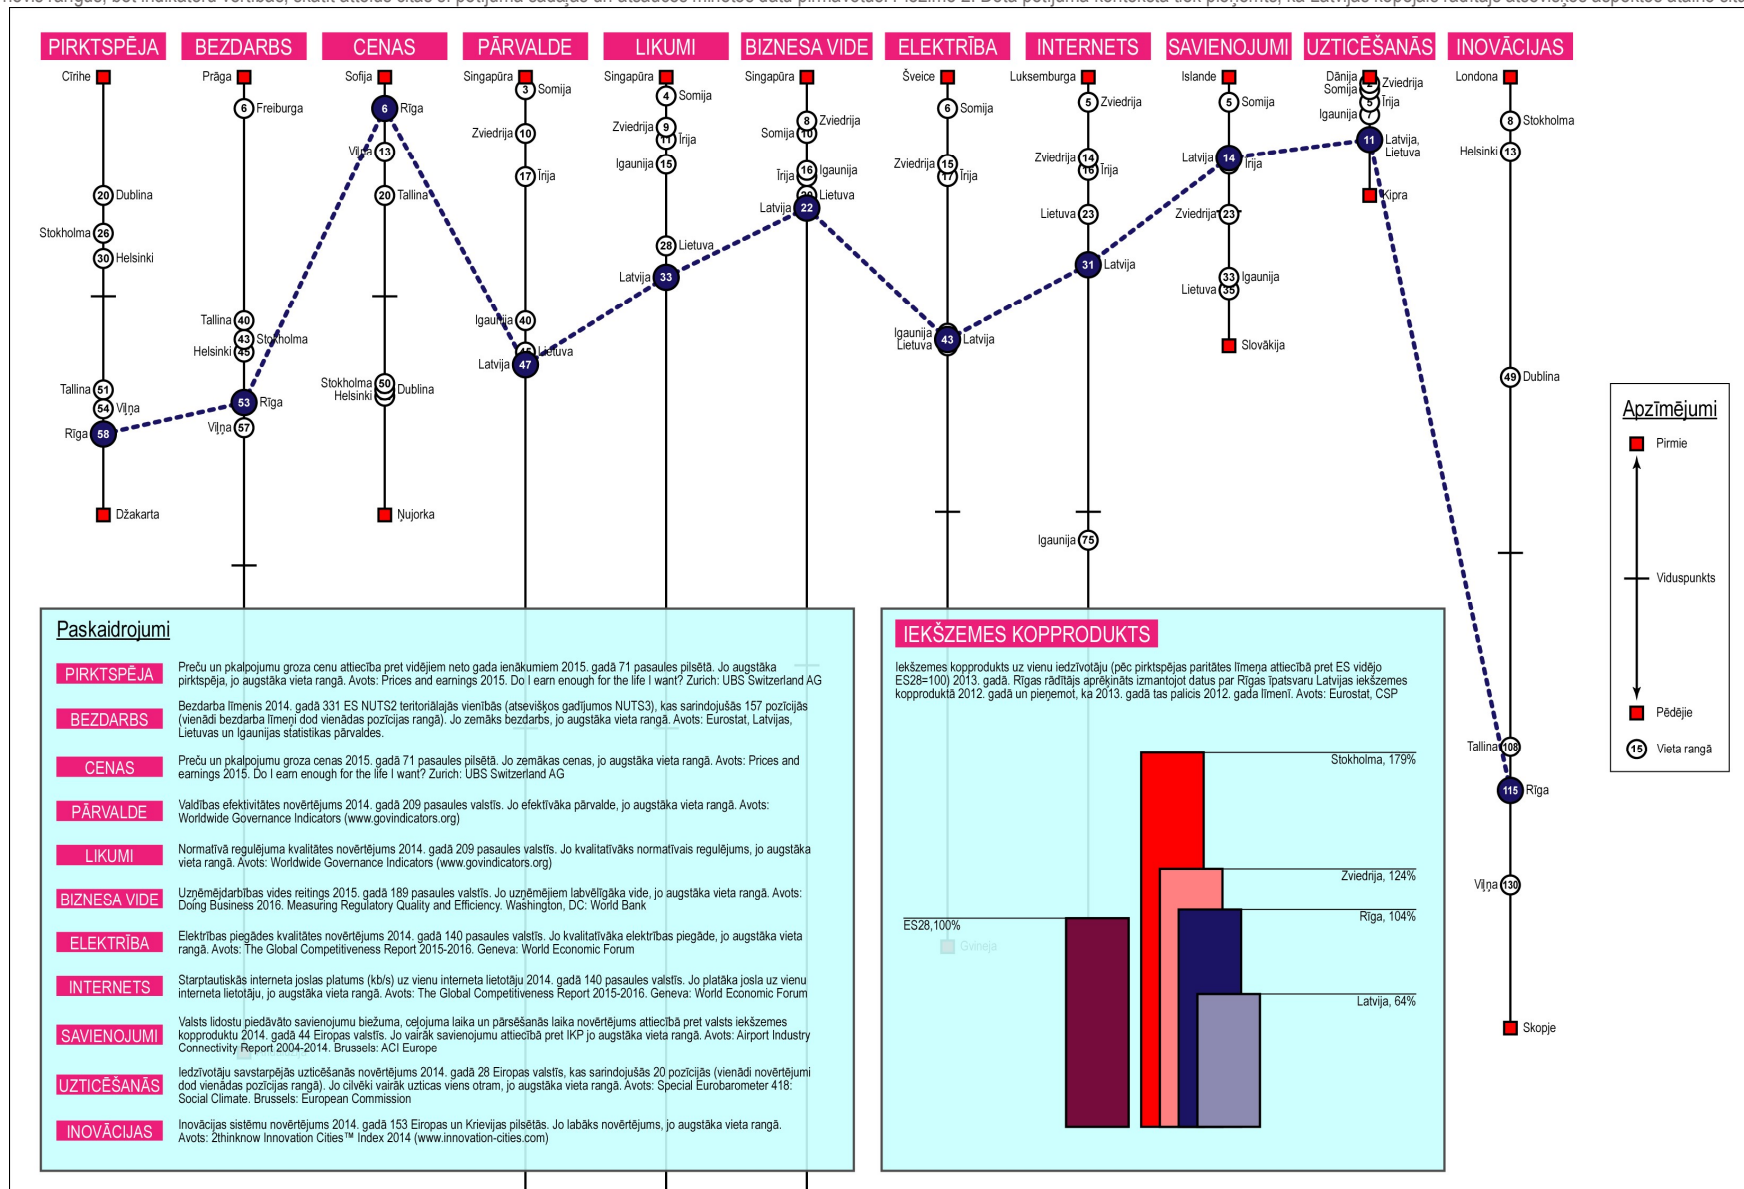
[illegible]

PIRKTSPĒJA
Cīrihe
20 Dublina
Stokholma 26
30 Helsinki
Tallina 51
54 Viļņa
Rīga 58
Džakarta

BEZDARBS
Prāga
6 Freiburga
Tallina 40
43 Stokholma
Helsinki 45
53 Rīga
Viļņa 57

CENAS
Sofija
6 Rīga
Viļņa 13
20 Tallina
Stokholma 50 Dublina
Helsinki
Ņujorka

PĀRVALDE
Singapūra
3 Somija
Zviedrija 10
17 Īrija
Igaunija 40
Lietuva
Latvija 47

LIKUMI
Singapūra
4 Somija
Zviedrija 9
11 Īrija
Igaunija 15
28 Lietuva
Latvija 33

BIZNESA VIDE
Singapūra
8 Zviedrija
Somija 10
Īrija 16 Igaunija
Lietuva
Latvija 22

ELEKTRĪBA
Šveice
6 Somija
Zviedrija 15
17 Īrija
Igaunija
Lietuva 43 Latvija

INTERNETS
Luksemburga
5 Zviedrija
Zviedrija 14
16 Īrija
Lietuva 23
31 Latvija
Igaunija 75

SAVIENOJUMI
Islande
5 Somija
Latvija 14 Īrija
Zviedrija 23
33 Igaunija
Lietuva 35
Slovākija

UZTICĒŠANĀS
Dānija
Somija
Zviedrija
5 Īrija
Igaunija 7
11 Latvija, Lietuva
Kipra

INOVĀCIJAS
Londona
8 Stokholma
Helsinki 13
49 Dublina
Tallina 108
115 Rīga
Viļņa 130
Skopje

Apzīmējumi
Pirmie
Viduspunkts
Pēdējie
15 Vieta rangā

Paskaidrojumi

PIRKTSPĒJA Preču un pkalpojumu groza cenu attiecība pret vidējiem neto gada ienākumiem 2015. gadā 71 pasaules pilsētā. Jo augstāka pirktspēja, jo augstāka vieta rangā. Avots: Prices and earnings 2015. Do I earn enough for the life I want? Zurich: UBS Switzerland AG

BEZDARBS Bezdarba līmenis 2014. gadā 331 ES NUTS2 teritoriālajās vienībās (atsevišķos gadījumos NUTS3), kas sarindojušās 157 pozīcijās (vienādi bezdarba līmeņi dod vienādas pozīcijas rangā). Jo zemāks bezdarbs, jo augstāka vieta rangā. Avots: Eurostat, Latvijas, Lietuvas un Igaunijas statistikas pārvaldes.

CENAS Preču un pkalpojumu groza cenas 2015. gadā 71 pasaules pilsētā. Jo zemākas cenas, jo augstāka vieta rangā. Avots: Prices and earnings 2015. Do I earn enough for the life I want? Zurich: UBS Switzerland AG

PĀRVALDE Valdības efektivitātes novērtējums 2014. gadā 209 pasaules valstīs. Jo efektīvāka pārvalde, jo augstāka vieta rangā. Avots: Worldwide Governance Indicators (www.govindicators.org)

LIKUMI Normatīvā regulējuma kvalitātes novērtējums 2014. gadā 209 pasaules valstīs. Jo kvalitatīvāks normatīvais regulējums, jo augstāka vieta rangā. Avots: Worldwide Governance Indicators (www.govindicators.org)

BIZNESA VIDE Uzņēmējdarbības vides reitings 2015. gadā 189 pasaules valstīs. Jo uzņēmējiem labvēlīgāka vide, jo augstāka vieta rangā. Avots: Doing Business 2016. Measuring Regulatory Quality and Efficiency. Washington, DC: World Bank

ELEKTRĪBA Elektrības piegādes kvalitātes novērtējums 2014. gadā 140 pasaules valstīs. Jo kvalitatīvāka elektrības piegāde, jo augstāka vieta rangā. Avots: The Global Competitiveness Report 2015-2016. Geneva: World Economic Forum

INTERNETS Starptautiskās interneta joslas platums (kb/s) uz vienu interneta lietotāju 2014. gadā 140 pasaules valstīs. Jo platāka josla uz vienu interneta lietotāju, jo augstāka vieta rangā. Avots: The Global Competitiveness Report 2015-2016. Geneva: World Economic Forum

SAVIENOJUMI Valsts lidostu piedāvāto savienojumu biežuma, ceļojuma laika un pārsēšanās laika novērtējums attiecībā pret valsts iekšzemes kopproduktu 2014. gadā 44 Eiropas valstīs. Jo vairāk savienojumu attiecībā pret IKP jo augstāka vieta rangā. Avots: Airport Industry Connectivity Report 2004-2014. Brussels: ACI Europe

UZTICĒŠANĀS Iedzīvotāju savstarpējās uzticēšanās novērtējums 2014. gadā 28 Eiropas valstīs, kas sarindojušās 20 pozīcijās (vienādi novērtējumi dod vienādas pozīcijas rangā). Jo cilvēki vairāk uzticas viens otram, jo augstāka vieta rangā. Avots: Special Eurobarometer 418: Social Climate. Brussels: European Commission

INOVĀCIJAS Inovācijas sistēmu novērtējums 2014. gadā 153 Eiropas un Krievijas pilsētās. Jo labāks novērtējums, jo augstāka vieta rangā. Avots: 2thinknow Innovation Cities™ Index 2014 (www.innovation-cities.com)

IEKŠZEMES KOPPRODUKTS
Iekšzemes kopprodukts uz vienu iedzīvotāju (pēc pirktspējas paritātes līmeņa attiecībā pret ES vidējo ES28=100) 2013. gadā. Rīgas rādītājs aprēķināts izmantojot datus par Rīgas īpatsvaru Latvijas iekšzemes kopproduktā 2012. gadā un pieņemot, ka 2013. gadā tas palicis 2012. gada līmenī. Avots: Eurostat, CSP

Stokholma, 179%
Zviedrija, 124%
Rīga, 104%
ES28,100%
Latvija, 64%